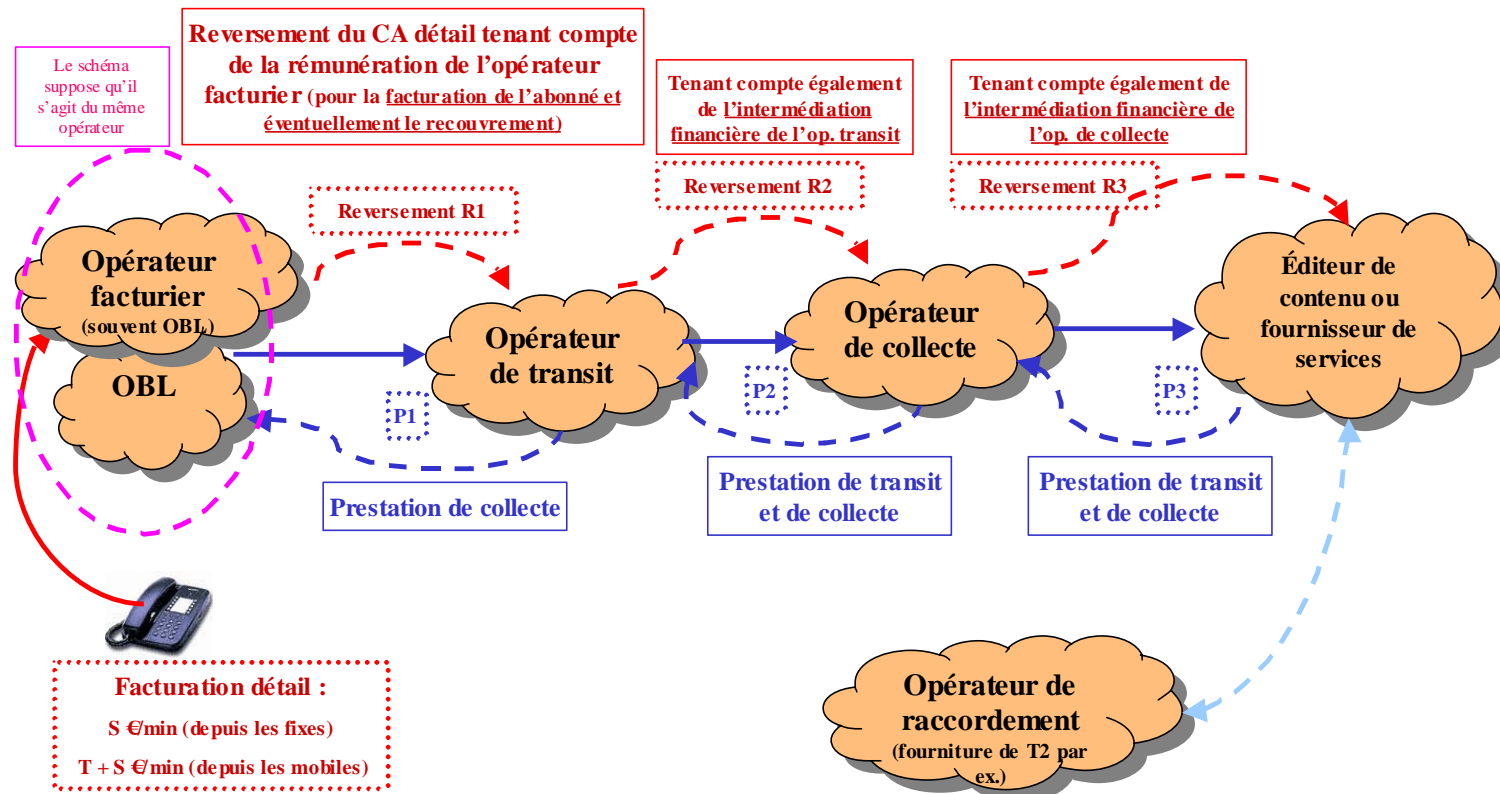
Le schéma suppose qu'il s'agit du même opérateur

Reversement du CA détail tenant compte de la rémunération de l'opérateur facturier (pour la facturation de l'abonné et éventuellement le recouvrement)

Tenant compte également de l'intermédiation financière de l'op. transit

Tenant compte également de l'intermédiation financière de l'op. de collecte

Reversement R1

Reversement R2

Reversement R3

Opérateur facturier (souvent OBL)

OBL

Opérateur de transit

Opérateur de collecte

Éditeur de contenu ou fournisseur de services

P1

P2

P3

Prestation de collecte

Prestation de transit et de collecte

Prestation de transit et de collecte

Facturation détail :
S €/min (depuis les fixes)
T + S €/min (depuis les mobiles)

Opérateur de raccordement (fourniture de T2 par ex.)